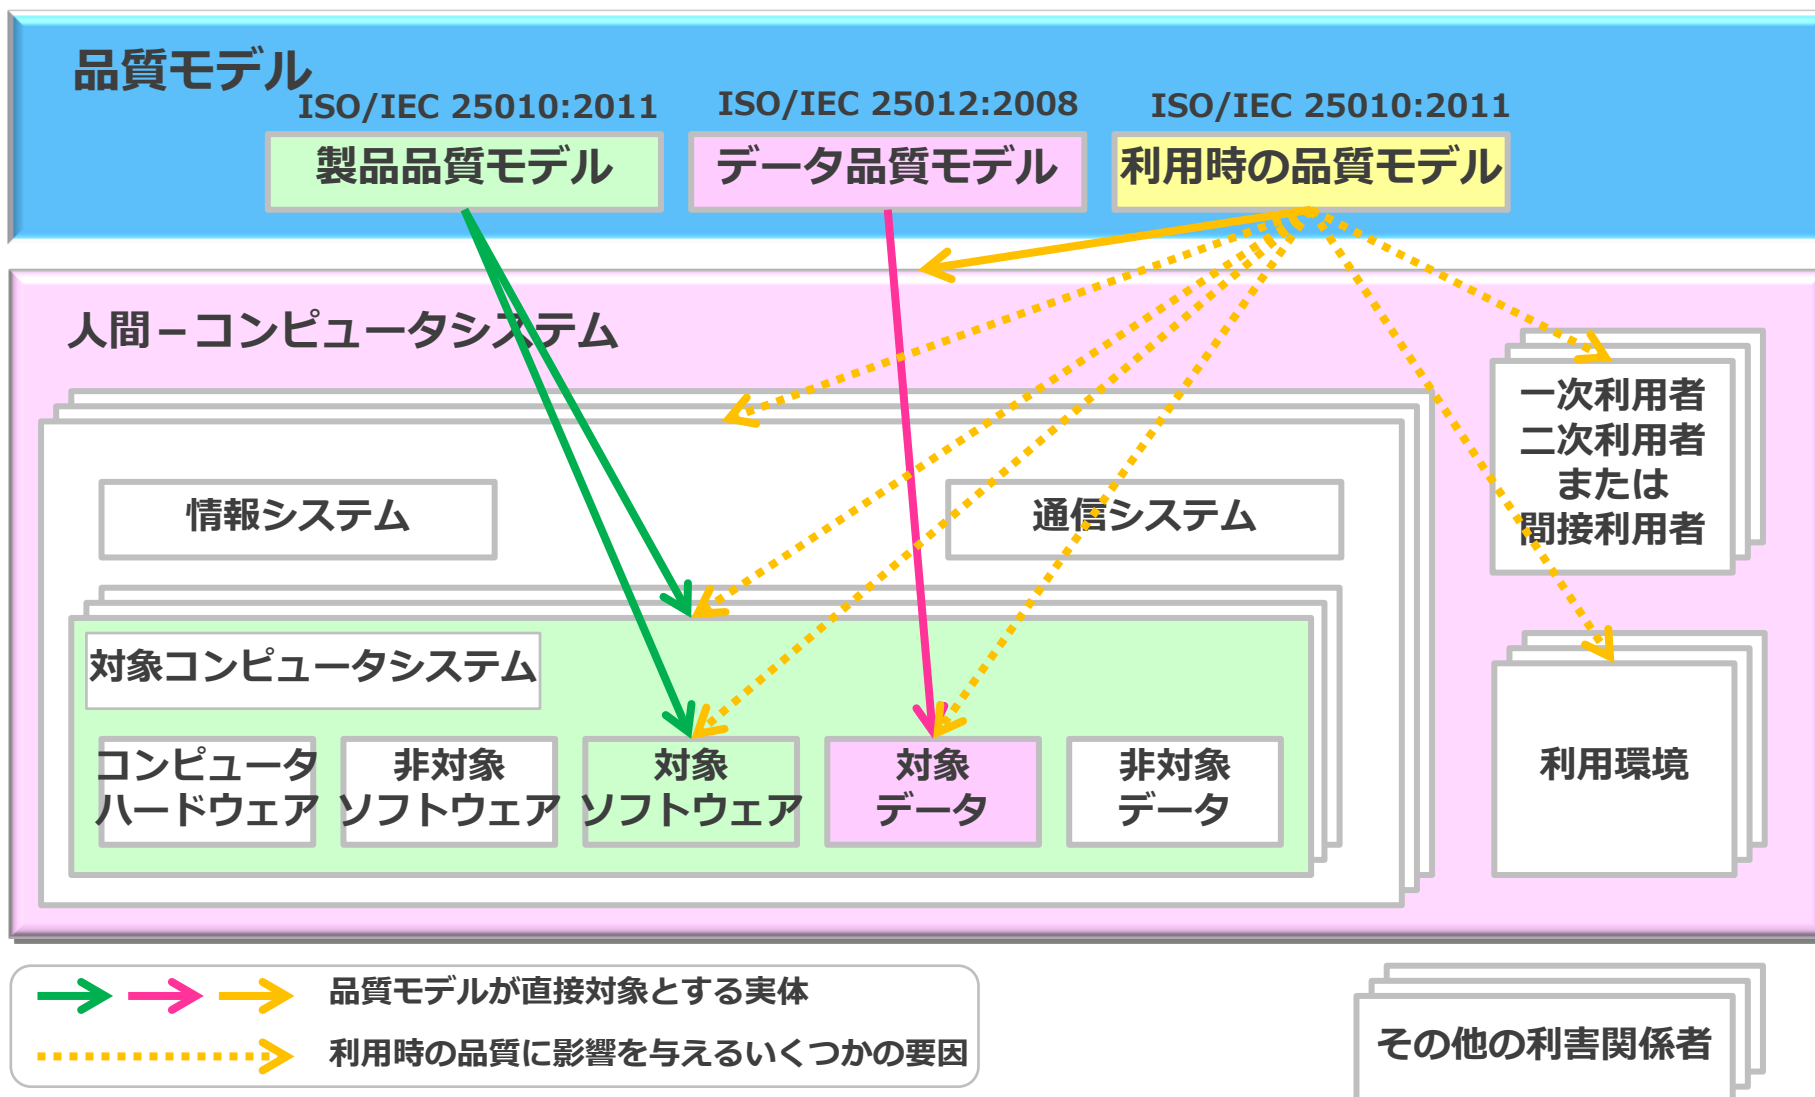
品質モデル

ISO/IEC 25010:2011
製品品質モデル

ISO/IEC 25012:2008
データ品質モデル

ISO/IEC 25010:2011
利用時の品質モデル

人間－コンピュータシステム

情報システム

通信システム

対象コンピュータシステム

コンピュータ ハードウェア

非対象 ソフトウェア

対象 ソフトウェア

対象 データ

非対象 データ

一次利用者 二次利用者 または 間接利用者

利用環境

品質モデルが直接対象とする実体

利用時の品質に影響を与えるいくつかの要因

その他の利害関係者